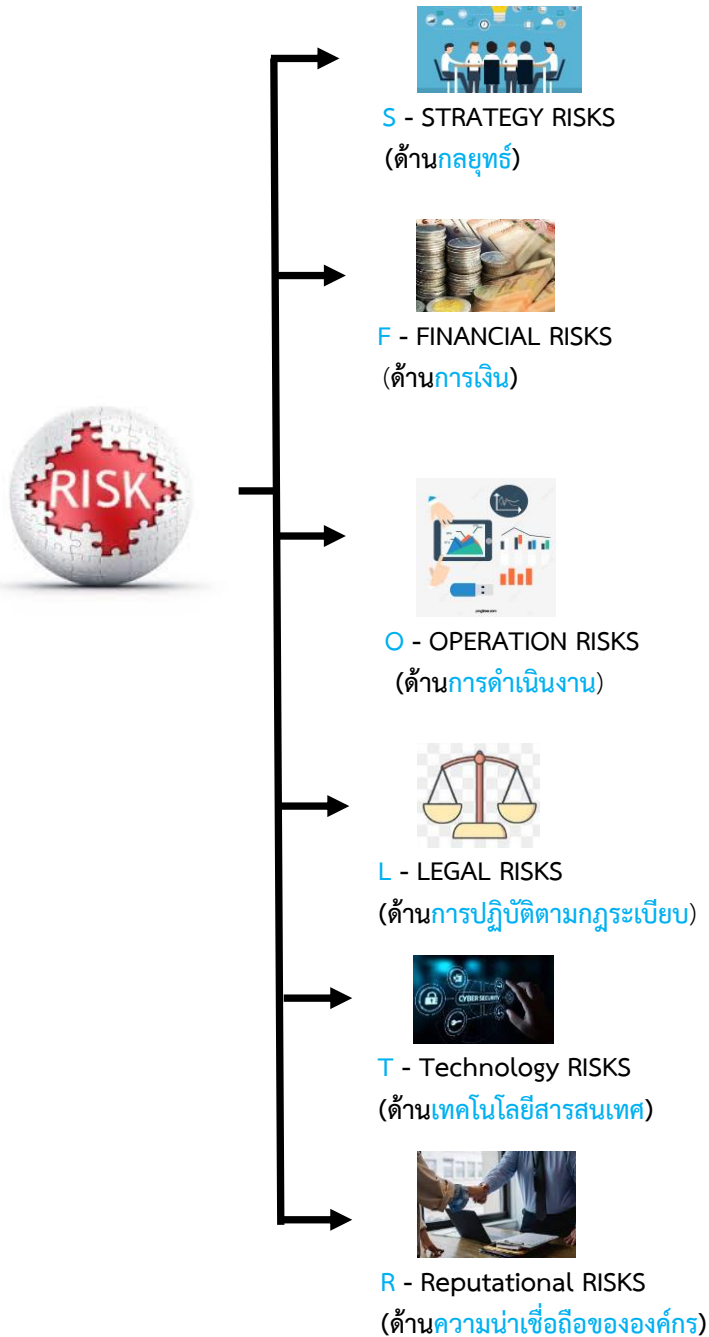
RISK

S - STRATEGY RISKS
(ด้านกลยุทธ์)

F - FINANCIAL RISKS
(ด้านการเงิน)

O - OPERATION RISKS
(ด้านการดำเนินงาน)

L - LEGAL RISKS
(ด้านการปฏิบัติตามกฎระเบียบ)

CYBER SECURITY

T - Technology RISKS
(ด้านเทคโนโลยีสารสนเทศ)

R - Reputational RISKS
(ด้านความน่าเชื่อถือขององค์กร)